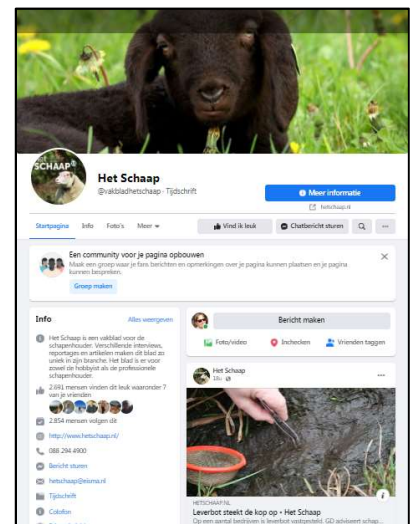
SCHAAP

Het Schaap
@vakbladhetschaap · Tijdschrift

Meer informatie
hetschaap.nl

Startpagina Info Foto's Meer

Vind ik leuk Chatbericht sturen

Een community voor je pagina opbouwen
Maak een groep waar je fans berichten en opmerkingen over je pagina kunnen plaatsen en je pagina kunnen bespreken.

Groep maken

Info
Alles weergeven

Het Schaap is een vakblad voor de schapenhouder. Verschillende interviews, reportages en artikelen maken dit blad zo uniek in zijn branche. Het blad is er voor zowel de hobbyist als de professionele schapenhouder.

2.691 mensen vinden dit leuk waaronder 7 van je vrienden

2.854 mensen volgen dit

http://www.hetschaap.nl/

088 294 4900

Bericht sturen

hetschaap@eisma.nl

Tijdschrift

Colofon

Bericht maken

Foto/video Inchecken Vrienden taggen

Het Schaap
18u

HETSCHAAP.NL
Leverbot steekt de kop op • Het Schaap
Op een aantal bedrijven is leverbot vastgesteld. GD adviseert schap...